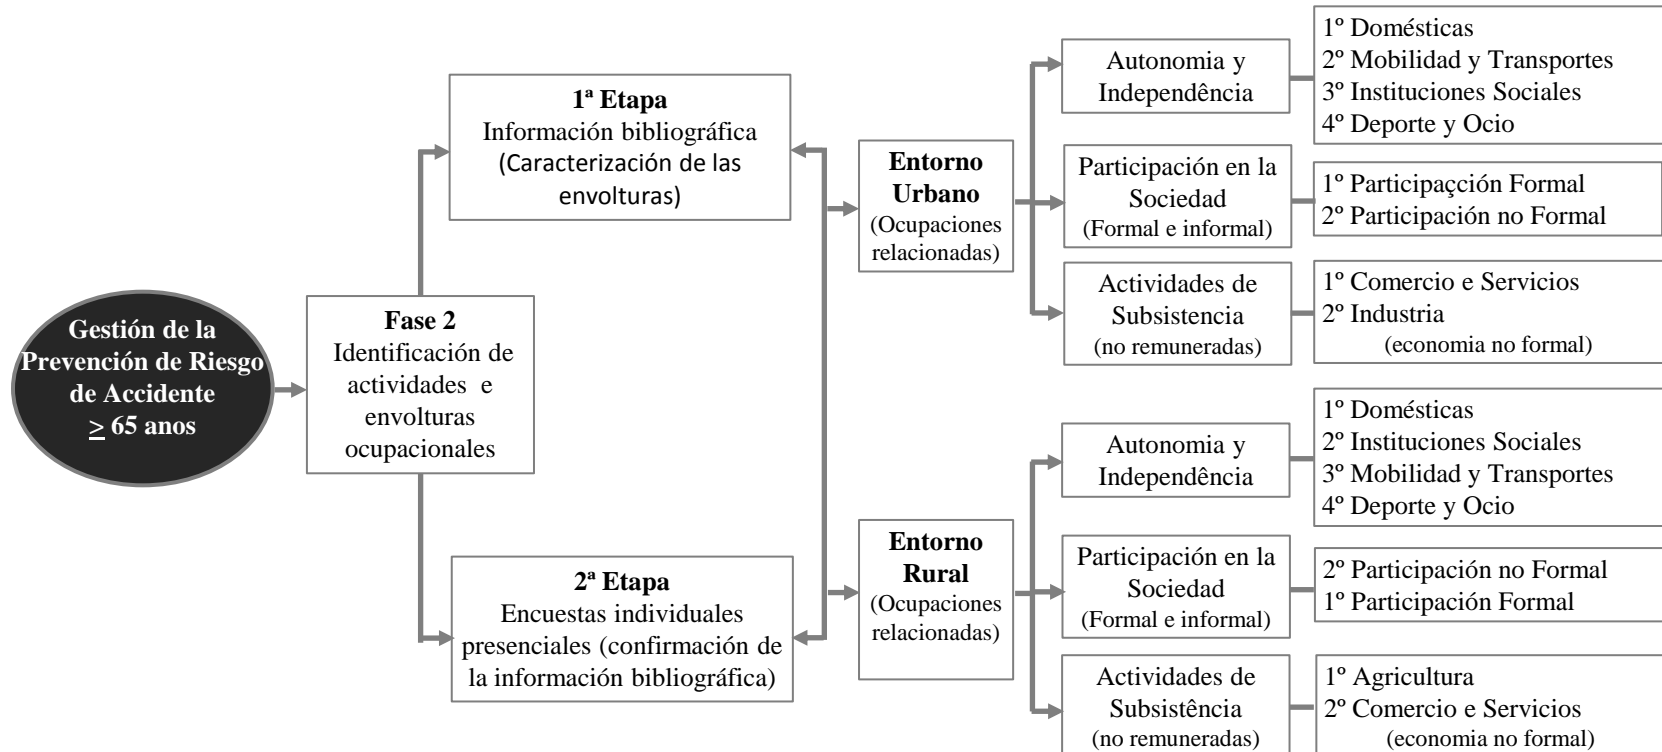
Gestión de la Prevención de Riesgo de Accidente $\geq$ 65 anos

Fase 2
Identificación de actividades e envolturas ocupacionales

1ª Etapa
Información bibliográfica (Caracterización de las envolturas)

2ª Etapa
Encuestas individuales presenciales (confirmación de la información bibliográfica)

Entorno Urbano
(Ocupaciones relacionadas)

Autonomia y Independência

1º Domésticas
2º Mobilidad y Transportes
3º Instituciones Sociales
4º Deporte y Ocio

Participación en la Sociedad
(Formal e informal)

1º Participaçción Formal
2º Participación no Formal

Actividades de Subsistencia
(no remuneradas)

1º Comercio e Servicios
2º Industria
(economia no formal)

Entorno Rural
(Ocupaciones relacionadas)

Autonomia y Independência

1º Domésticas
2º Instituciones Sociales
3º Mobilidad y Transportes
4º Deporte y Ocio

Participación en la Sociedad
(Formal e informal)

2º Participación no Formal
1º Participación Formal

Actividades de Subsistência
(no remuneradas)

1º Agricultura
2º Comercio e Servicios
(economia no formal)